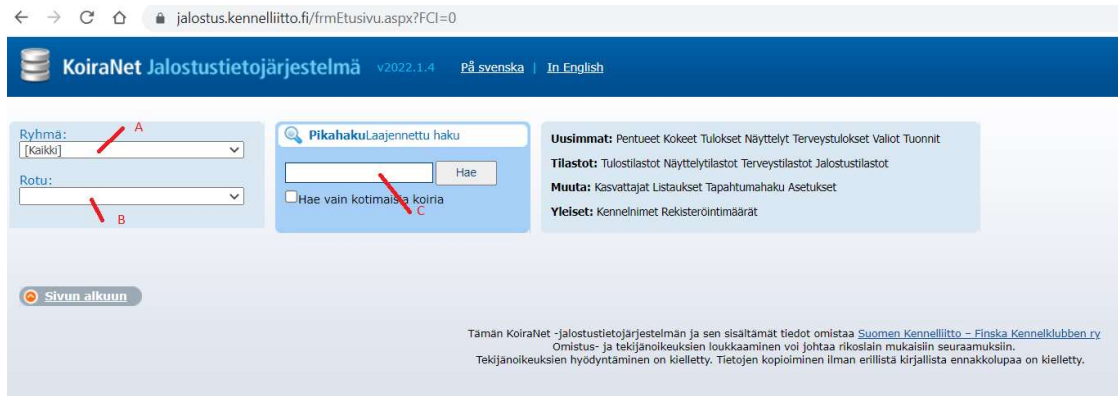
jalostus.kennelliitto.fi/frmEtusivu.aspx?FCI=0

KoiraNet Jalostustietojärjestelmä v2022.1.4 På svenska | In English

Ryhmä: A
[Kaikki]

Rotu:
B

PikahakuLaajennettu haku

Hae

Hae vain kotimaisia koiria C

Uusimmat: Pentueet Kokeet Tulokset Näyttelyt Terveystulokset Valiot Tuonnit

Tilastot: Tulostilastot Näyttelytilastot Terveystilastot Jalostustilastot

Muuta: Kasvattajat Listaukset Tapahtumahaku Asetukset

Yleiset: Kennelnimet Rekisteröintimäärät

Sivun alkuun

Tämän KoiraNet -jalostustietojärjestelmän ja sen sisältämät tiedot omistaa Suomen Kennelliitto – Finska Kennelklubben ry
Omistus- ja tekijänoikeuksien loukkaaminen voi johtaa rikoslain mukaisiin seuraamuksiin.
Tekijänoikeuksien hyödyntäminen on kielletty. Tietojen kopioiminen ilman erillistä kirjallista ennakkolupaa on kielletty.